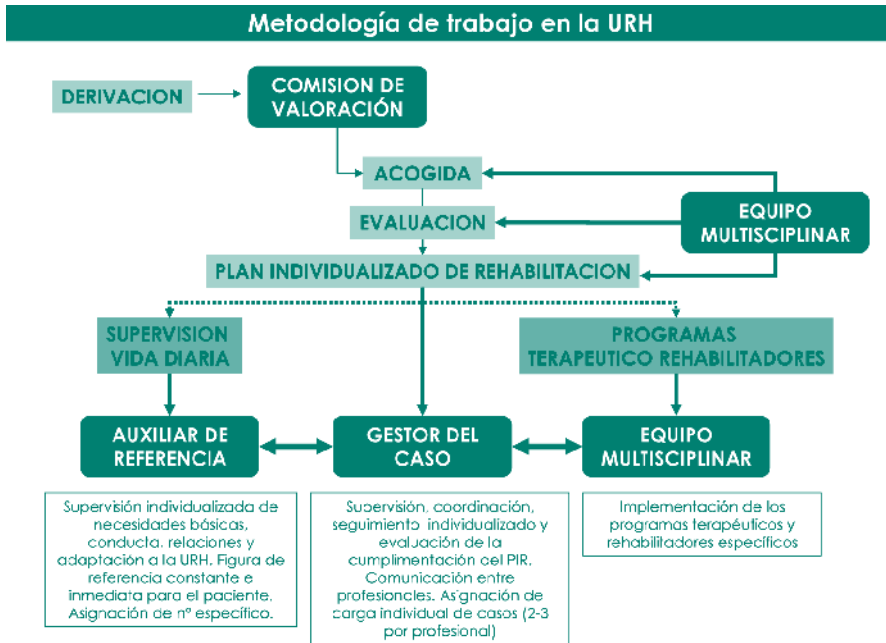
Metodología de trabajo en la URH

DERIVACION

COMISION DE VALORACIÓN

ACOGIDA

EVALUACION

EQUIPO MULTISCIPLINAR

PLAN INDIVIDUALIZADO DE REHABILITACION

SUPERVISION VIDA DIARIA

PROGRAMAS TERAPEUTICO REHABILITADORES

AUXILIAR DE REFERENCIA

GESTOR DEL CASO

EQUIPO MULTISCIPLINAR

Supervisión individualizada de necesidades básicas, conducta, relaciones y adaptación a la URH. Figura de referencia constante e inmediata para el paciente. Asignación de nº específico.

Supervisión, coordinación, seguimiento individualizado y evaluación de la cumplimentación del PIR. Comunicación entre profesionales. Asignación de carga individual de casos (2-3 por profesional)

Implementación de los programas terapéuticos y rehabilitadores específicos